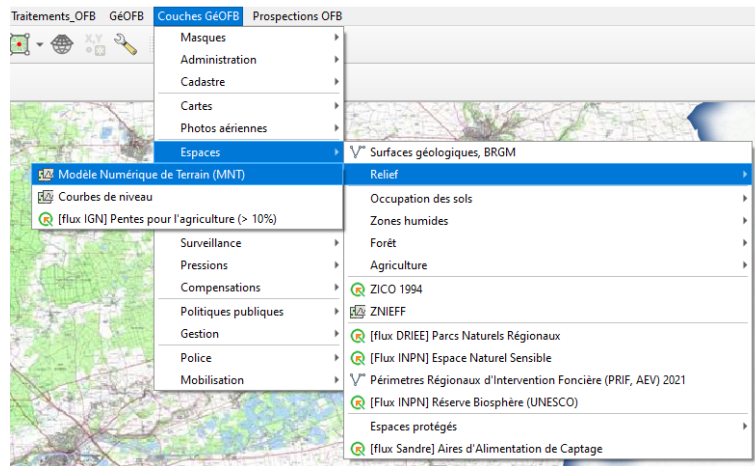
Traitements_OFB GéOFB Couches GéOFB Prospections OFB

Masques
Administration
Cadastre
Cartes
Photos aériennes
Espaces
Surveillance
Pressions
Compensations
Politiques publiques
Gestion
Police
Mobilisation

Surfaces géologiques, BRGM
Relief
Occupation des sols
Zones humides
Forêt
Agriculture
ZICO 1994
ZNIEFF
[flux DRIEE] Parcs Naturels Régionaux
[Flux INPN] Espace Naturel Sensible
Périmetres Régionaux d'Intervention Foncière (PRIF, AEV) 2021
[Flux INPN] Réserve Biosphère (UNESCO)
Espaces protégés
[flux Sandre] Aires d'Alimentation de Captage

Modèle Numérique de Terrain (MNT)
Courbes de niveau
[flux IGN] Pentes pour l'agriculture (> 10%)